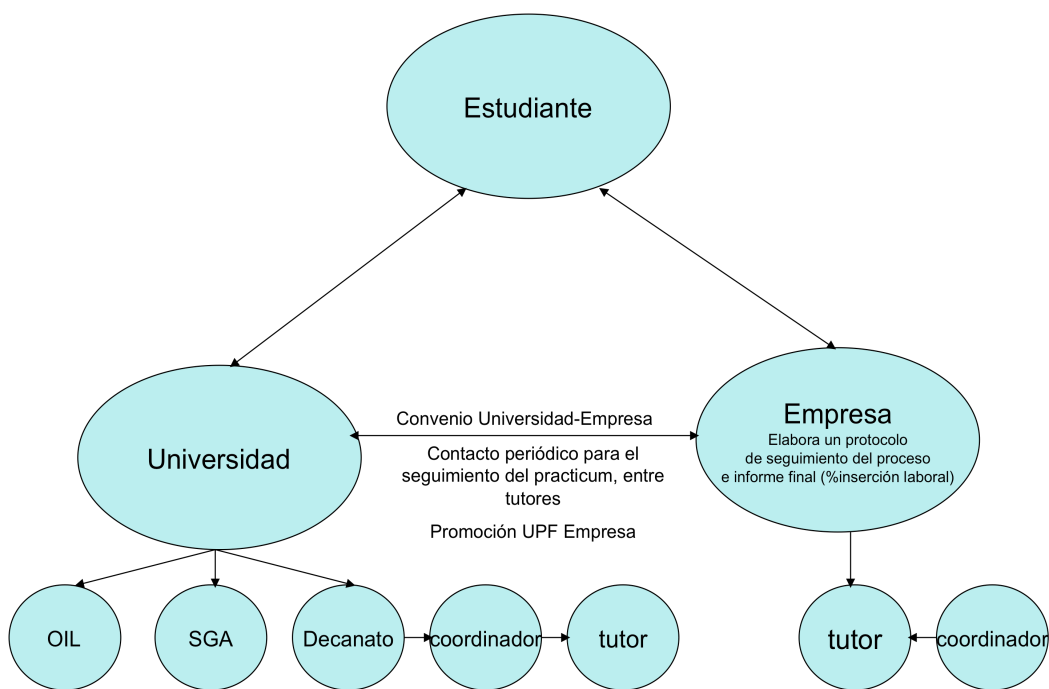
Estudiante

Universidad

Convenio Universidad-Empresa

Contacto periódico para el seguimiento del practicum, entre tutores

Promoción UPF Empresa

Empresa
Elabora un protocolo de seguimiento del proceso e informe final (%inserción laboral)

OIL

SGA

Decanato

coordinador

tutor

tutor

coordinador